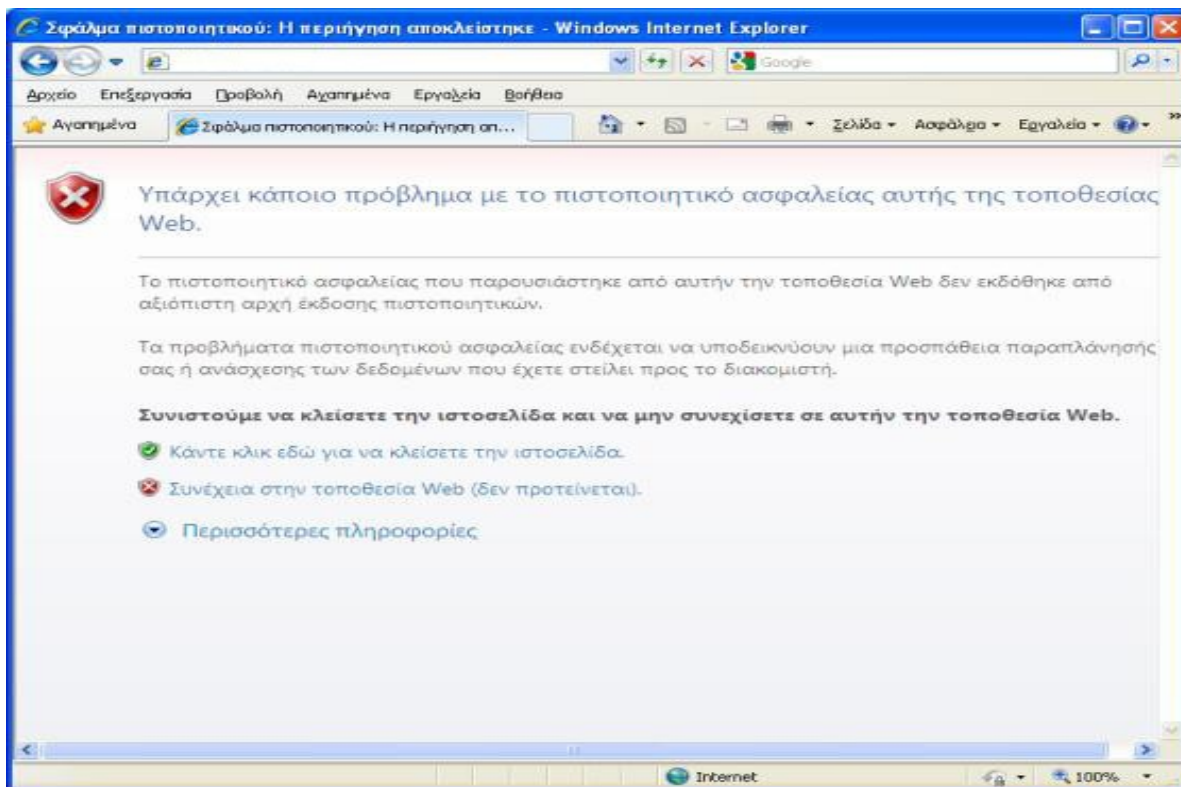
Σφάλμα πιστοποιητικού: Η περιήγηση αποκλείστηκε - Windows Internet Explorer

Google

Αρχείο Επεξεργασία Προβολή Αγαπημένα Εργαλεία Βοήθεια

Αγαπημένα

Σφάλμα πιστοποιητικού: Η περιήγηση απ...

Σελίδα Ασφάλεια Εργαλεία

Υπάρχει κάποιο πρόβλημα με το πιστοποιητικό ασφαλείας αυτής της τοποθεσίας Web.

Το πιστοποιητικό ασφαλείας που παρουσιάστηκε από αυτήν την τοποθεσία Web δεν εκδόθηκε από αξιόπιστη αρχή έκδοσης πιστοποιητικών.

Τα προβλήματα πιστοποιητικού ασφαλείας ενδέχεται να υποδεικνύουν μια προσπάθεια παραπλάνησής σας ή ανάσχεσης των δεδομένων που έχετε στείλει προς το διακομιστή.

Συνιστούμε να κλείσετε την ιστοσελίδα και να μην συνεχίσετε σε αυτήν την τοποθεσία Web.

Κάντε κλικ εδώ για να κλείσετε την ιστοσελίδα.

Συνέχεια στην τοποθεσία Web (δεν προτείνεται).

Περισσότερες πληροφορίες

Internet

100%